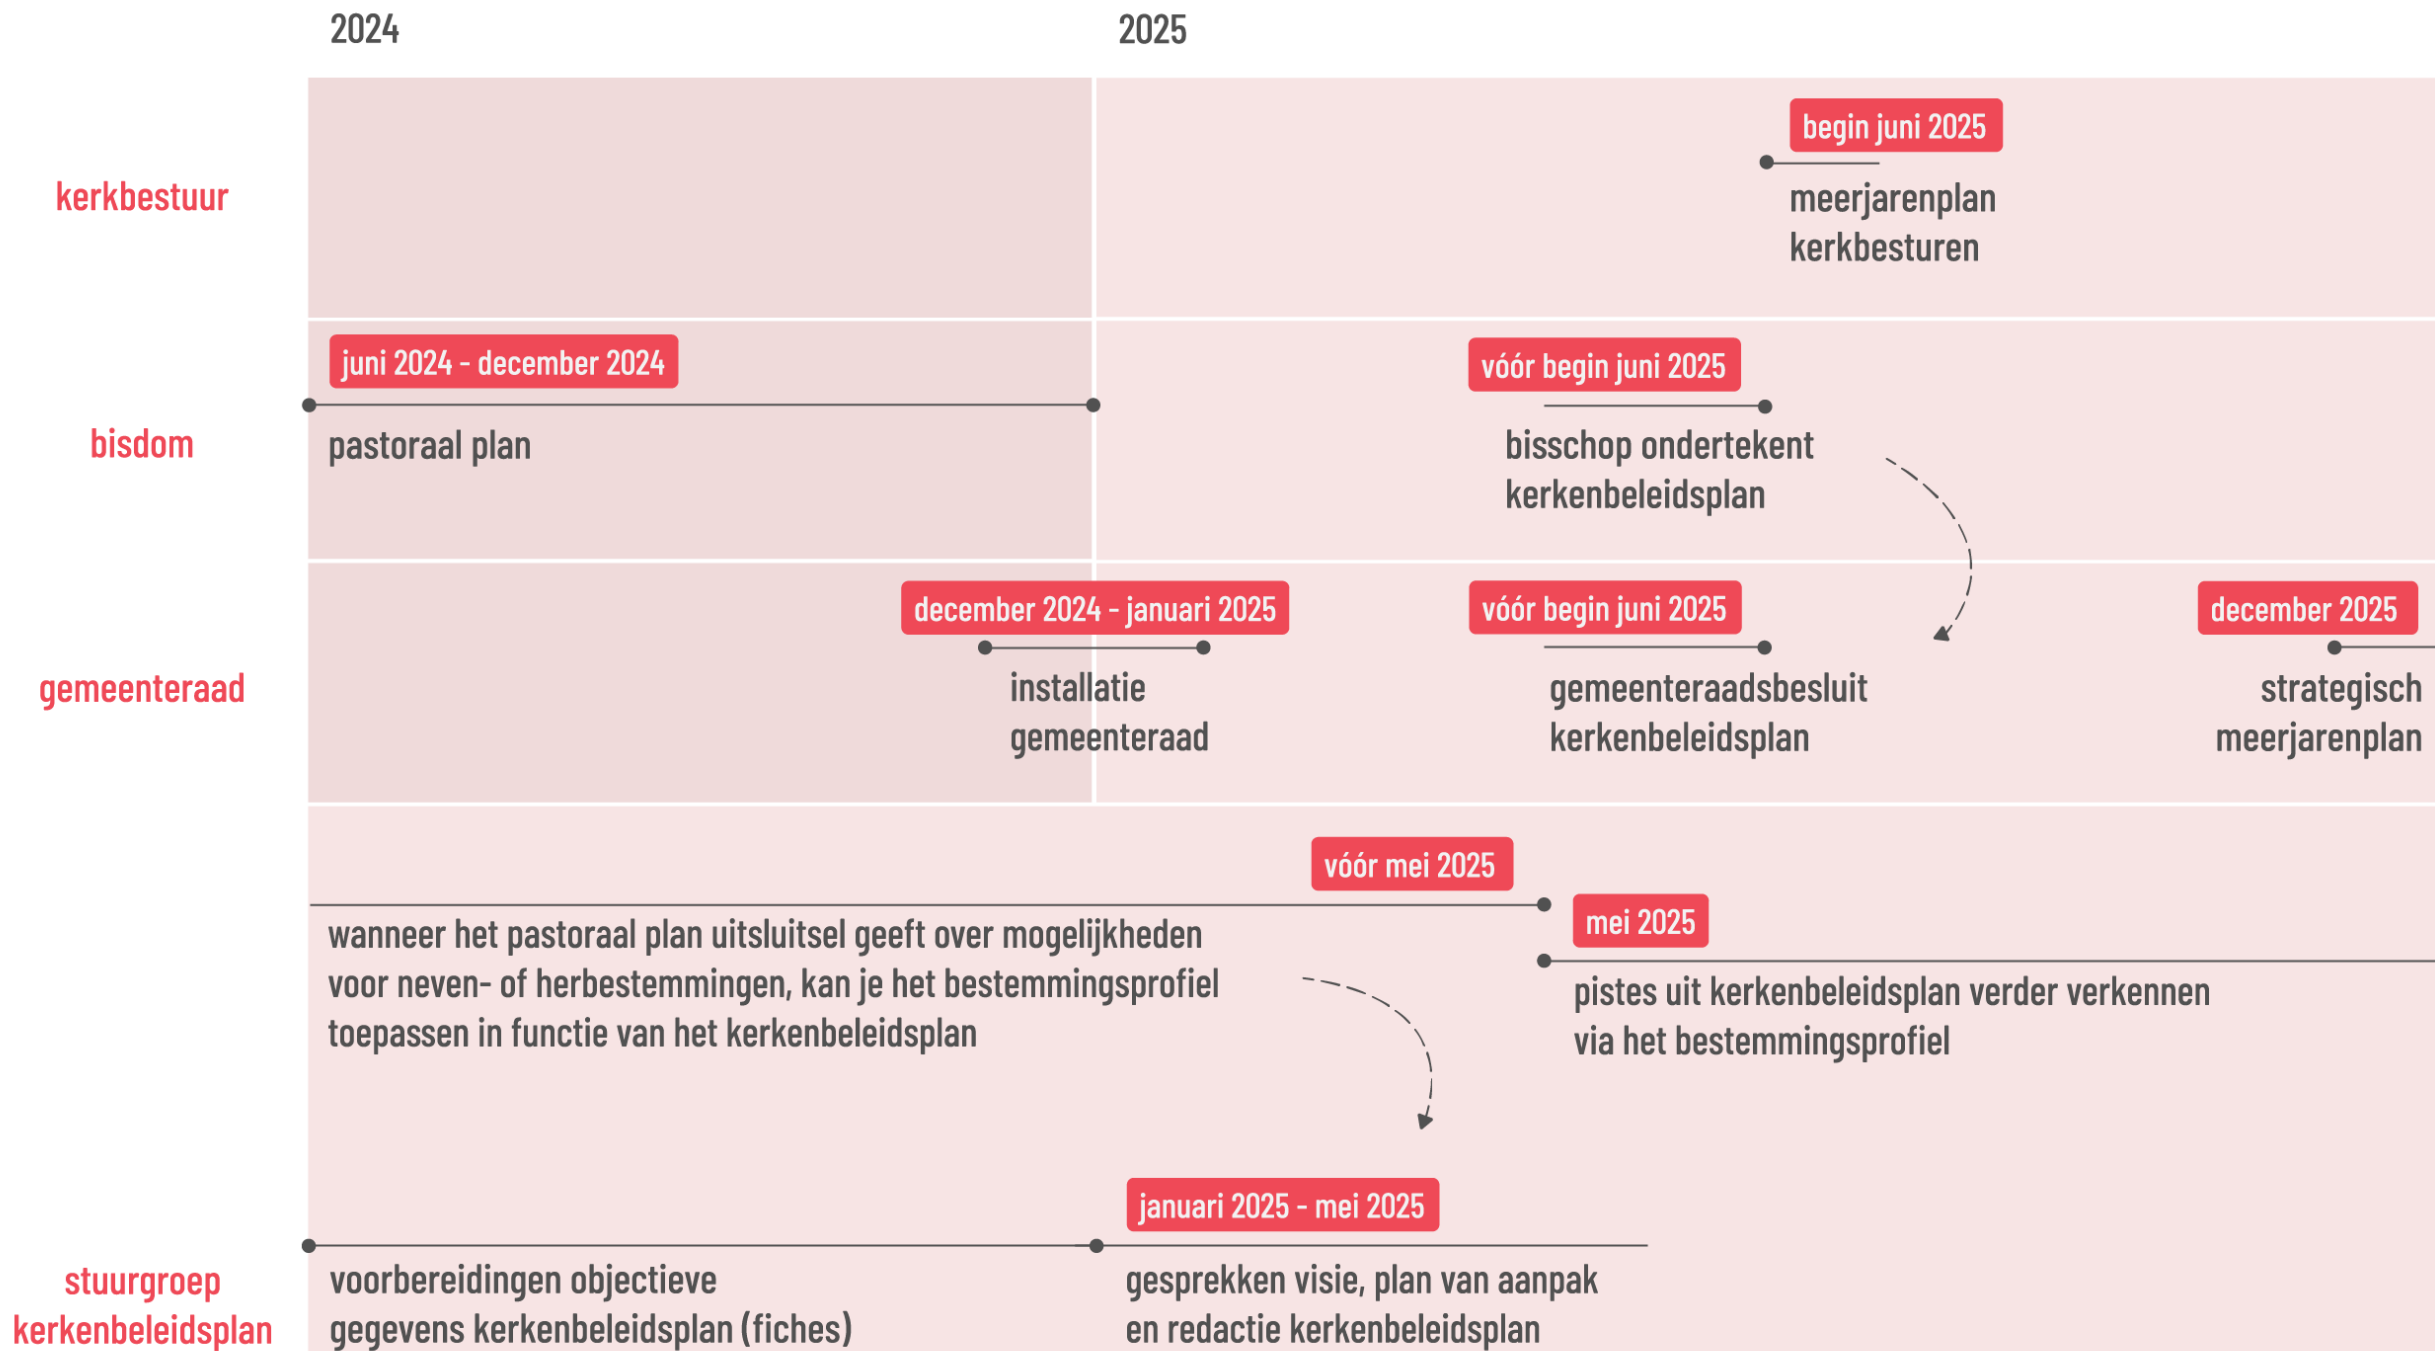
2024

2025

kerkbestuur

begin juni 2025

meerjarenplan kerkbesturen

bisdom

juni 2024 - december 2024

pastoraal plan

vóór begin juni 2025

bisschop ondertekent kerkenbeleidsplan

gemeenteraad

december 2024 - januari 2025

installatie gemeenteraad

vóór begin juni 2025

gemeenteraadsbesluit kerkenbeleidsplan

december 2025

strategisch meerjarenplan

vóór mei 2025

wanneer het pastoraal plan uitsluitsel geeft over mogelijkheden voor neven- of herbestemmingen, kan je het bestemmingsprofiel toepassen in functie van het kerkenbeleidsplan

mei 2025

pistes uit kerkenbeleidsplan verder verkennen via het bestemmingsprofiel

januari 2025 - mei 2025

stuurgroep kerkenbeleidsplan

voorbereidingen objectieve gegevens kerkenbeleidsplan (fiches)

gesprekken visie, plan van aanpak en redactie kerkenbeleidsplan